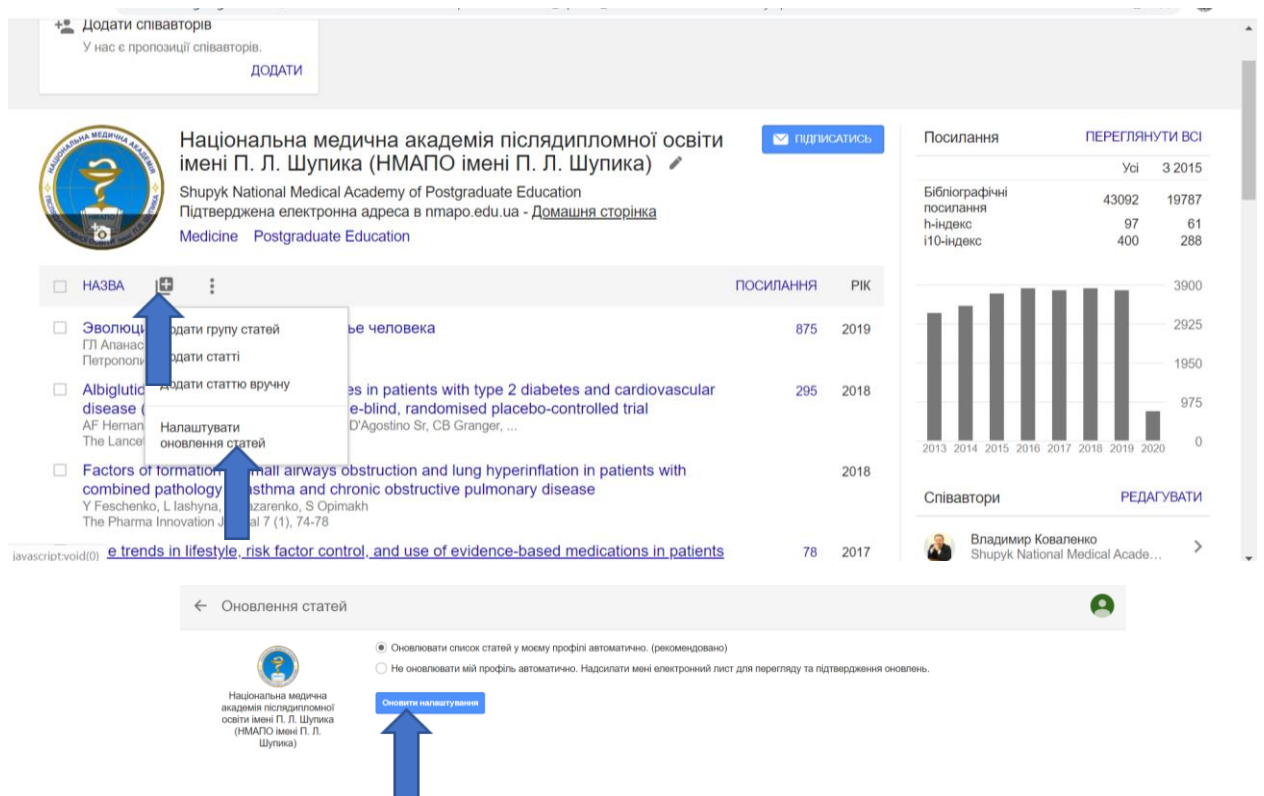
Додати співавторів
У нас є пропозиції співавторів.
ДОДАТИ

Національна медична академія післядипломної освіти імені П. Л. Шупика (НМАПО імені П. Л. Шупика)
ПІДПИСАТИСЬ
Shupyk National Medical Academy of Postgraduate Education
Підтверджена електронна адреса в nmapo.edu.ua - Домашня сторінка
Medicine Postgraduate Education

| | НАЗВА | ПОСИЛАННЯ | РІК |
|---|---|---|---|

Додати групу статей
Додати статті
Додати статтю вручну
Налаштувати оновлення статей

Эволюци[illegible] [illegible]ье человека
ГЛ Апанас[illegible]
Петрополи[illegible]
875 2019

Albiglutid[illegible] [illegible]es in patients with type 2 diabetes and cardiovascular disease ([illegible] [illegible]e-blind, randomised placebo-controlled trial
AF Hernan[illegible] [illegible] D'Agostino Sr, CB Granger, ...
The Lancet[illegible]
295 2018

Factors of formation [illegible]mall airways obstruction and lung hyperinflation in patients with combined pathology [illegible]sthma and chronic obstructive pulmonary disease
Y Feschenko, L Iashyna, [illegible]azarenko, S Opimakh
The Pharma Innovation J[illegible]l 7 (1), 74-78
2018

javascript:void(0) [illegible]e trends in lifestyle, risk factor control, and use of evidence-based medications in patients
78 2017

Посилання ПЕРЕГЛЯНУТИ ВСІ

| | Усі | З 2015 |
|---|---|---|
| Бібліографічні посилання | 43092 | 19787 |
| h-індекс | 97 | 61 |
| i10-індекс | 400 | 288 |

3900
2925
1950
975
0
2013 2014 2015 2016 2017 2018 2019 2020

Співавтори РЕДАГУВАТИ
Владимир Коваленко
Shupyk National Medical Acade...

Оновлення статей

Національна медична академія післядипломної освіти імені П. Л. Шупика (НМАПО імені П. Л. Шупика)

Оновлювати список статей у моєму профілі автоматично. (рекомендовано)
Не оновлювати мій профіль автоматично. Надсилати мені електронний лист для перегляду та підтвердження оновлень.
Оновити налаштування